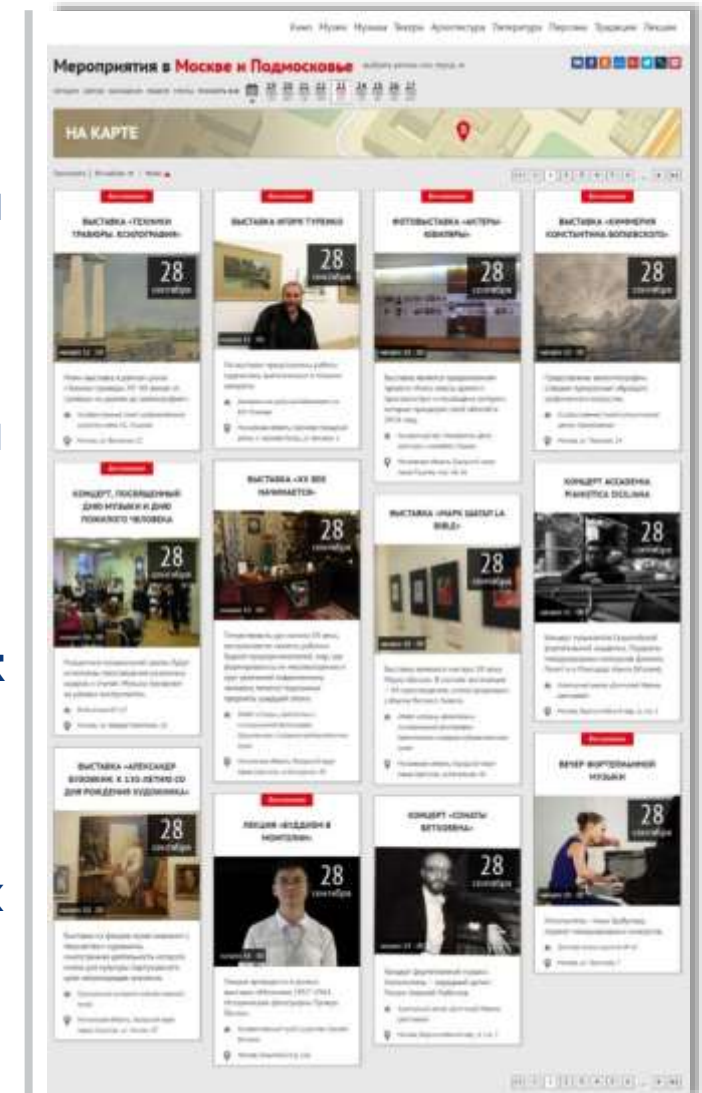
Мероприятия в Москве и Подмосковье

НА КАРТЕ

Бесплатно
ВЫСТАВКА «ТЕХНИКИ ГРАВЮРЫ. КСИЛОГРАФИЯ»
28 сентября

ВЫСТАВКА ИГОРЯ ТУРЕНКО
28 сентября

Бесплатно
ФОТОВЫСТАВКА «АКТЕРЫ-КОЛЛЕКЦИОНЕРЫ»
28 сентября

Бесплатно
ВЫСТАВКА «КИММЕРИЯ КОНСТАНТИНА БОГАЕВСКОГО»
28 сентября

Бесплатно
КОНЦЕРТ, ПОСВЯЩЕННЫЙ ДНЮ МУЗЫКИ И ДНЮ ПОЖИЛОГО ЧЕЛОВЕКА
28 сентября

ВЫСТАВКА «XX ВЕК НАЧИНАЕТСЯ»
28 сентября

ВЫСТАВКА «МАРК ШАГАЛ LA BIBLE»
28 сентября

КОНЦЕРТ ACCADEMIA PIANISTICA SICILIANA
28 сентября

ВЫСТАВКА «АЛЕКСАНДР БУЗОВКИН. К 135-ЛЕТИЮ СО ДНЯ РОЖДЕНИЯ ХУДОЖНИКА»
28 сентября

Бесплатно
ЛЕКЦИЯ «БУДДИЗМ В МОНГОЛИИ»
28 сентября

КОНЦЕРТ «СОНАТЫ БЕТХОВЕНА»
28 сентября

Бесплатно
ВЕЧЕР ФОРТЕПИАННОЙ МУЗЫКИ
28 сентября